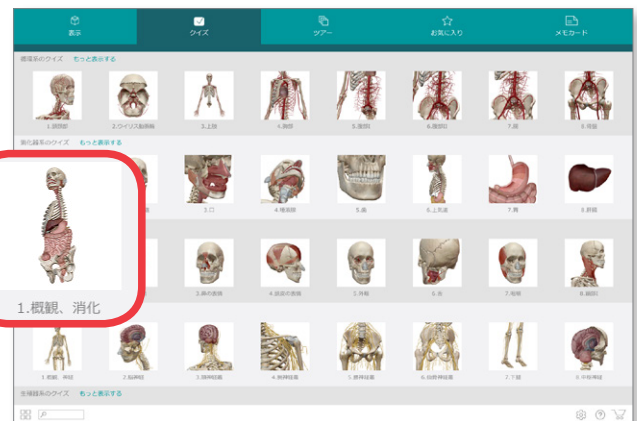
表示

クイズ

ツアー

お気に入り

メモカード

循環系のクイズ　もっと表示する

1.頭頸部

2.ウイリス動脈輪

3.上肢

4.胸部

5.腹部

6.腹部

7.脚

8.骨盤

消化器系のクイズ　もっと表示する

1.概観、消化

3.口

4.咽頭部

5.歯

6.上気道

7.胃

8.肝臓

3.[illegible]

4.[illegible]

5.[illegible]

6.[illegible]

7.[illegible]

8.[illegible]

1.概観、神経

2.脳神経

3.頸神経叢

4.胸神経

5.腰神経叢

6.仙骨神経叢

7.下肢

8.中枢神経

生殖器系のクイズ　もっと表示する